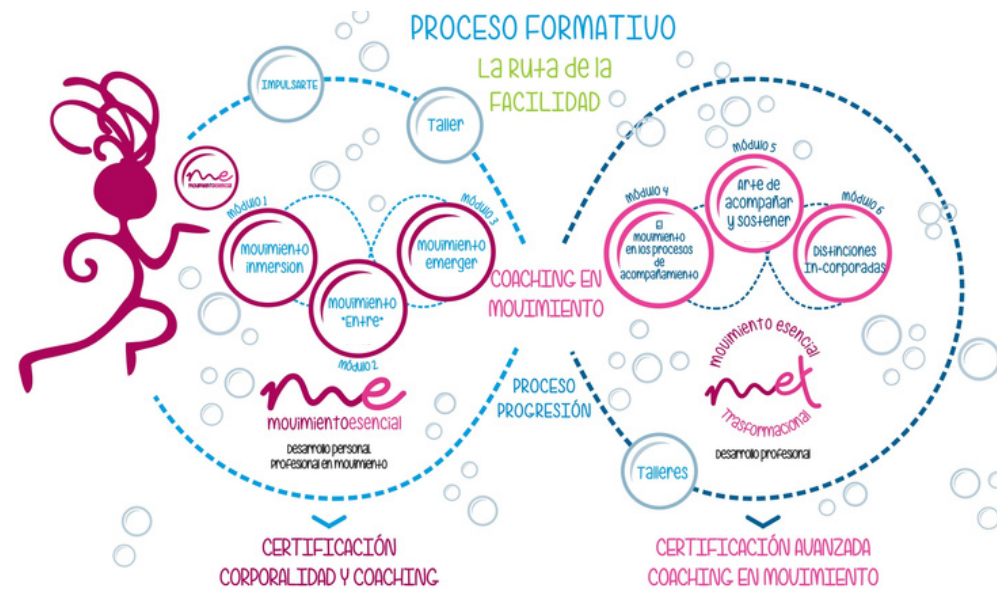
PROCESO FORMATIVO

La Ruta de la FACILIDAD

IMPULSARTE

Taller

me movimientoesencial

Módulo 1
Movimiento inmersion

Módulo 3
Movimiento emerger

Movimiento "Entre"
Módulo 2

COACHING EN MOVIMIENTO

PROCESO PROGRESIÓN

me movimientoesencial
Desarrollo personal Profesional en movimiento

Módulo 4
El movimiento en los procesos de acompañamiento

Módulo 5
Arte de acompañar y sostener

Módulo 6
Distinciones In-corporadas

movimiento esencial
met
Trasformacional
Desarrollo profesional

Talleres

CERTIFICACIÓN CORPORALIDAD Y COACHING

CERTIFICACIÓN AVANZADA COACHING EN MOVIMIENTO